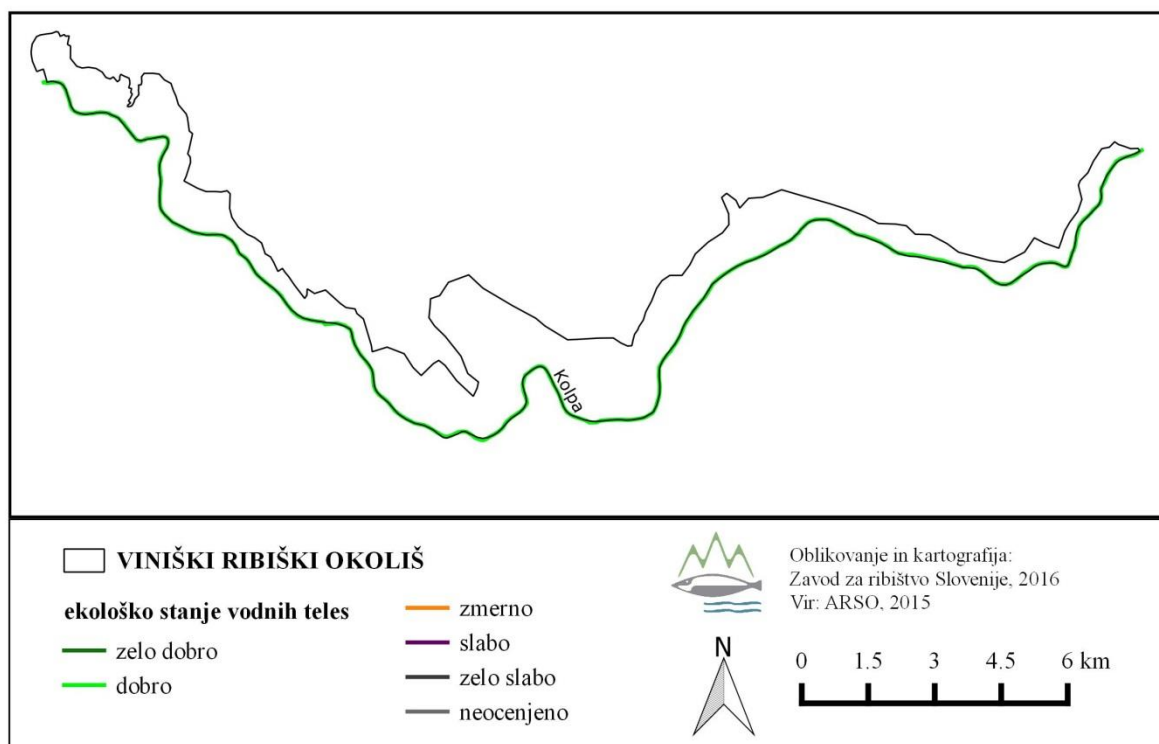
Kolpa

VINIŠKI RIBIŠKI OKOLIŠ

ekološko stanje vodnih teles

zelo dobro

dobro

zmerno

slabo

zelo slabo

neocenjeno

Oblikovanje in kartografija:
Zavod za ribištvo Slovenije, 2016
Vir: ARSO, 2015

N

0 1.5 3 4.5 6 km